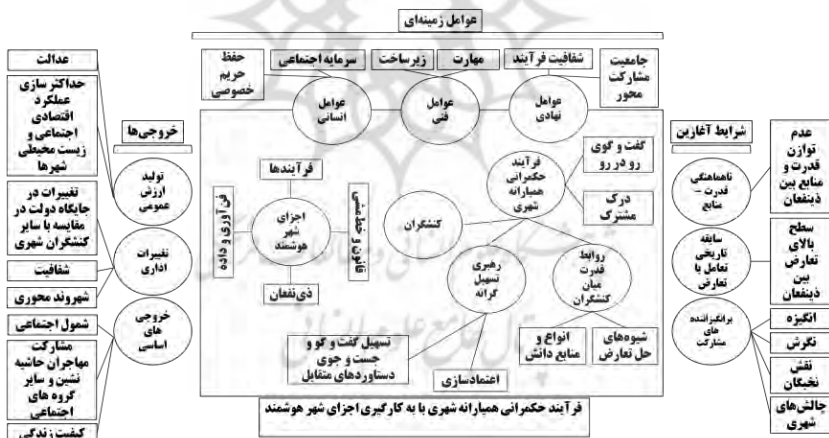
عوامل زمینه‌ای

حفظ حریم خصوصی
سرمایه اجتماعی
زیرساخت
مهارت
شفافیت فرآیند
جامعیت مشارکت محور

عوامل انسانی
عوامل فنی
عوامل نهادی

عدالت
حداکثر سازی عملکرد اقتصادی اجتماعی و زیست محیطی شهرها
خروجی‌ها
تولید ارزش عمومی
تغییرات در جایگاه دولت در مقایسه با سایر کنشگران شهری
تغییرات اداری
شفافیت
شهروند محوری
شمول اجتماعی
خروجی های اساسی
مشارکت مهاجران حاشیه نشین و سایر گروه های اجتماعی
کیفیت زندگی

شرایط آغازین
عدم توازن قدرت و منابع بین ذینفعان
ناهماهنگی قدرت - منابع
سطح بالای تعارض بین ذینفعان
سابقه تاریخی تعامل یا تعارض
انگیزه
برانگیزاننده های مشارکت
نگرش
نقش نخبگان
چالش‌های شهری

گفت و گوی رو در رو
فرآیند حکمرانی همیارانه شهری
درک مشترک
کنشگران
فرآیندها
اجزای شهر هوشمند
فن آوری و داده
قانون و سیاستگذاری
ذی‌نفعان
رهبری تسهیل گرانه
روابط قدرت میان کنشگران
انواع و منابع دانش
شیوه‌های حل تعارض
تسهیل گفت و گو و جست و جوی دستاوردهای متقابل
اعتمادسازی

فرآیند حکمرانی همیارانه شهری با به کارگیری اجزای شهر هوشمند